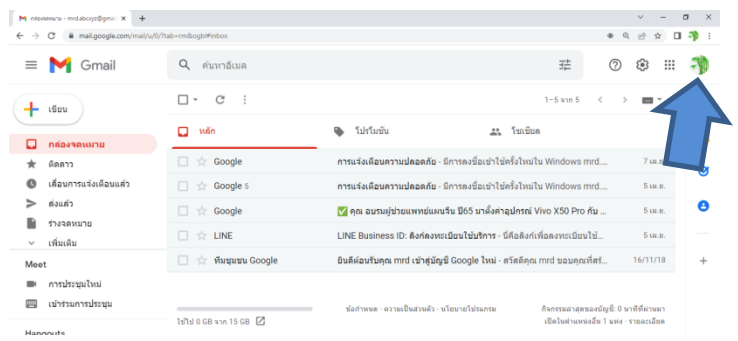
กล่องจดหมาย - mrd.abcxyz@gmai ×  +

mail.google.com/mail/u/0/?tab=rm&ogbl#inbox

Gmail

ค้นหาอีเมล

เขียน

กล่องจดหมาย
ติดดาว
เลื่อนการแจ้งเตือนแล้ว
ส่งแล้ว
ร่างจดหมาย
เพิ่มเติม

Meet
การประชุมใหม่
เข้าร่วมการประชุม

Hangouts

1–5 จาก 5

หลัก
โปรโมชัน
โซเชียล

| | | |
|---|---|---|
| Google | การแจ้งเตือนความปลอดภัย - มีการลงชื่อเข้าใช้ครั้งใหม่ใน Windows mrd... | 7 เม.ย. |
| Google 5 | การแจ้งเตือนความปลอดภัย - มีการลงชื่อเข้าใช้ครั้งใหม่ใน Windows mrd... | 5 เม.ย. |
| Google | ✅ คุณ อนรมยู่ช่วยแพทย์แผนจีน ปี65 มาตั้งค่าอุปกรณ์ Vivo X50 Pro กัน ... | 5 เม.ย. |
| LINE | LINE Business ID: ลิงก์ลงทะเบียนใช้บริการ - นี่คือลิงก์เพื่อลงทะเบียนใช้... | 5 เม.ย. |
| ทีมชุมชน Google | ยินดีต้อนรับคุณ mrd เข้าสู่บัญชี Google ใหม่ - สวัสดีคุณ mrd ขอบคุณที่สร้... | 16/11/18 |

ใช้ไป 0 GB จาก 15 GB

ข้อกำหนด · ความเป็นส่วนตัว · นโยบายโปรแกรม

กิจกรรมล่าสุดของบัญชี: 0 นาทีที่ผ่านมา
เปิดในตำแหน่งอื่น 1 แห่ง · รายละเอียด